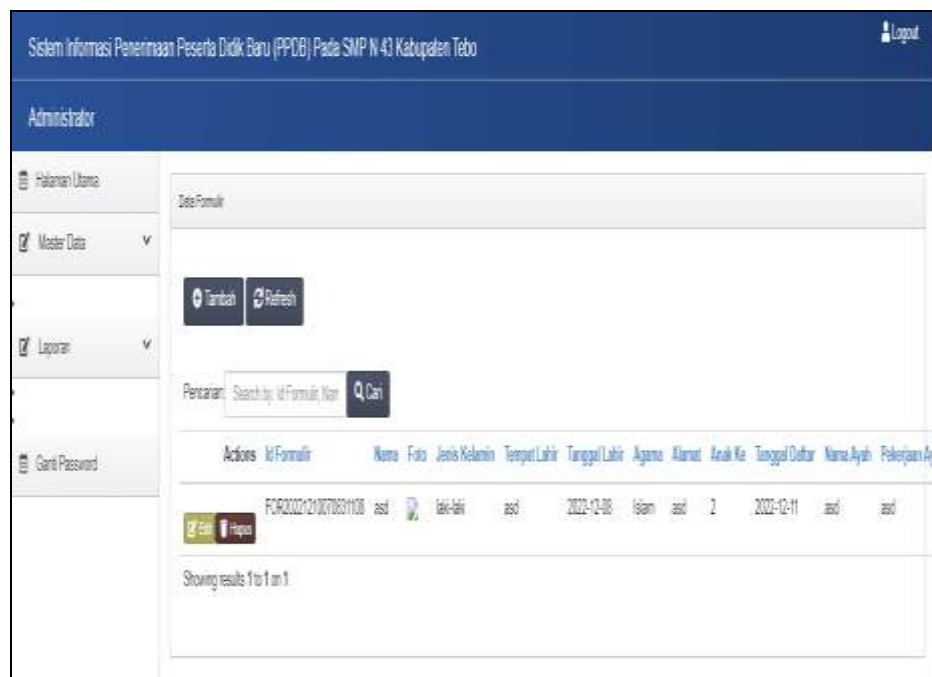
Sistem Informasi Penerimaan Peserta Didik Baru (PPDB) Pada SMP N 43 Kabupaten Tebo

Logout

Administrator

Halaman Utama

Master Data

Laporan

Ganti Password

Data Formulir

Tambah Refresh

Pencarian: Search by: Id Formulir, Nam Cari

| Actions | Id Formulir | Nama | Foto | Jenis Kelamin | Tempat Lahir | Tanggal Lahir | Agama | Alamat | Anak Ke | Tanggal Daftar | Nama Ayah | Pekerjaan A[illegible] |
|---|---|---|---|---|---|---|---|---|---|---|---|---|
| Edit Hapus | FOR20221210070831108 | asd | | laki-laki | asd | 2022-12-08 | Islam | asd | 2 | 2022-12-11 | asd | asd |

Showing results 1 to 1 on 1